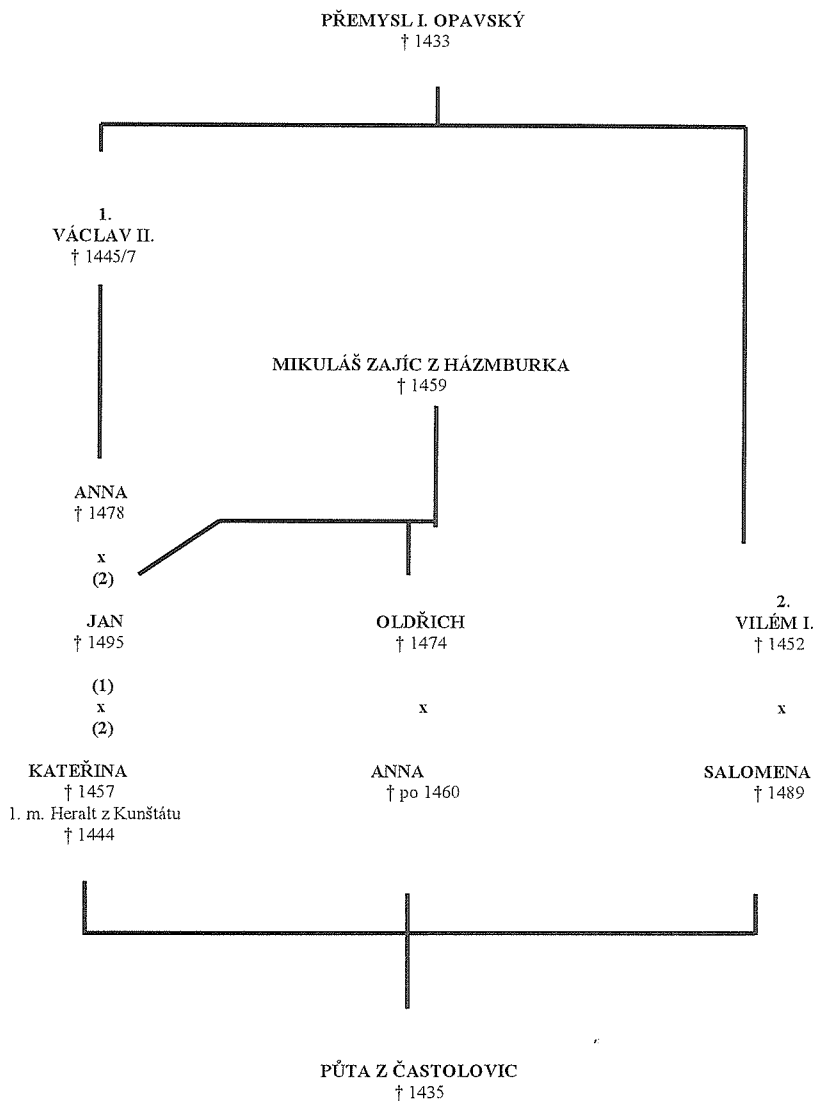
PŘEMYSL I. OPAVSKÝ
† 1433

1.
VÁCLAV II.
† 1445/7

MIKULÁŠ ZAJÍC Z HÁZMBURKA
† 1459

ANNA
† 1478

x
(2)

JAN
† 1495

OLDŘICH
† 1474

2.
VILÉM I.
† 1452

(1)
x
(2)

x

x

KATEŘINA
† 1457
1. m. Heralt z Kunštátu
† 1444

ANNA
† po 1460

SALOMENA
† 1489

PŮTA Z ČASTOLOVIC
† 1435